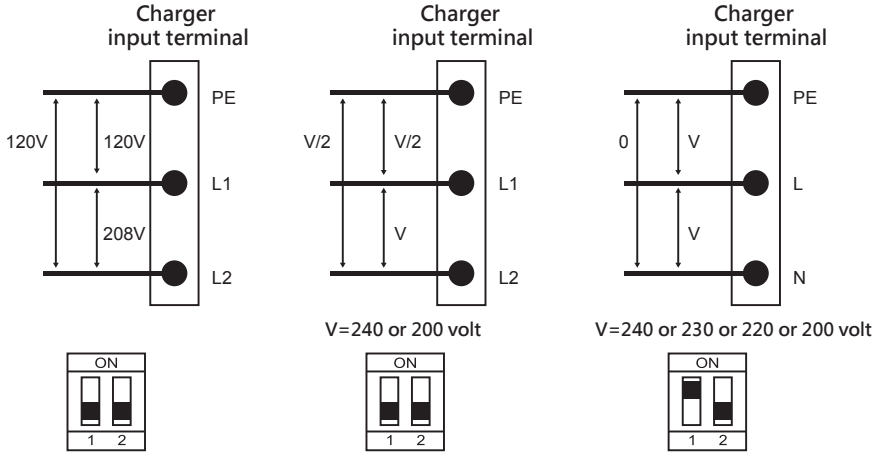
Charger input terminal

PE

L1

L2

120V

120V

208V

ON

1 2

Charger input terminal

PE

L1

L2

V/2

V/2

V

V=240 or 200 volt

ON

1 2

Charger input terminal

PE

L

N

0

V

V

V=240 or 230 or 220 or 200 volt

ON

1 2